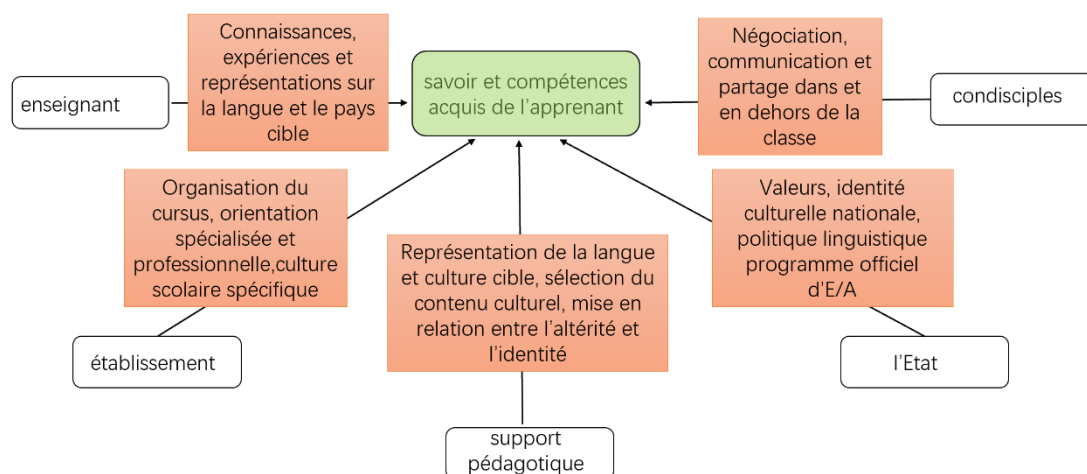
Connaissances, expériences et représentations sur la langue et le pays cible

enseignant

savoir et compétences acquis de l'apprenant

Négociation, communication et partage dans et en dehors de la classe

condisciples

Organisation du cursus, orientation spécialisée et professionnelle,culture scolaire spécifique

établissement

Représentation de la langue et culture cible, sélection du contenu culturel, mise en relation entre l'altérité et l'identité

support pédagotique

Valeurs, identité culturelle nationale, politique linguistique programme officiel d'E/A

l'Etat